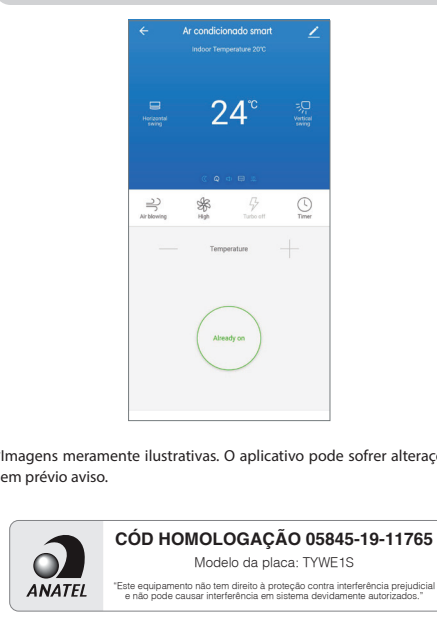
Ar condicionado smart

Indoor Temperature 20℃

Horizontal swing

24℃

Vertical swing

Air blowing

High

Turbo off

Timer

Temperature

Already on

Imagens meramente ilustrativas. O aplicativo pode sofrer alteraç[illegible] em prévio aviso.

ANATEL

CÓD HOMOLOGAÇÃO 05845-19-11765

Modelo da placa: TYWE1S

"Este equipamento não tem direito à proteção contra interferência prejudicial e não pode causar interferência em sistema devidamente autorizados."